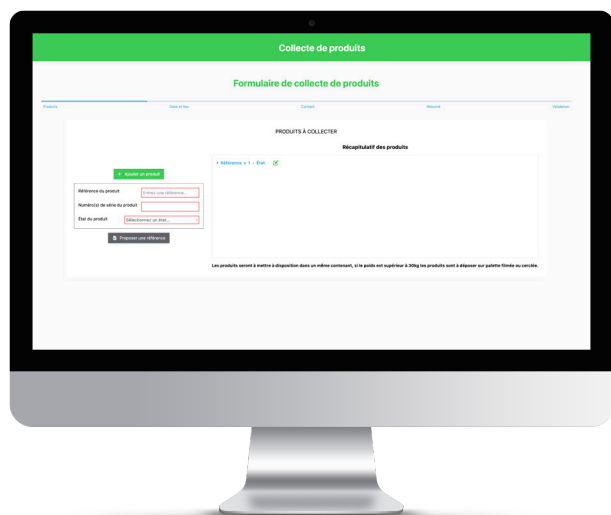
Collecte de produits

Formulaire de collecte de produits

Produits

Date et lieu

Contact

Résumé

Validation

PRODUITS À COLLECTER

Récapitulatif des produits

+ Ajouter un produit

• Référence x 1 - État

Référence du produit

Entrez une référence...

Numéro(s) de série du produit

État du produit

Sélectionnez un état...

Proposer une référence

Les produits seront à mettre à disposition dans un même contenant, si le poids est supérieur à 30kg les produits sont à déposer sur palette filmée ou cerclée.